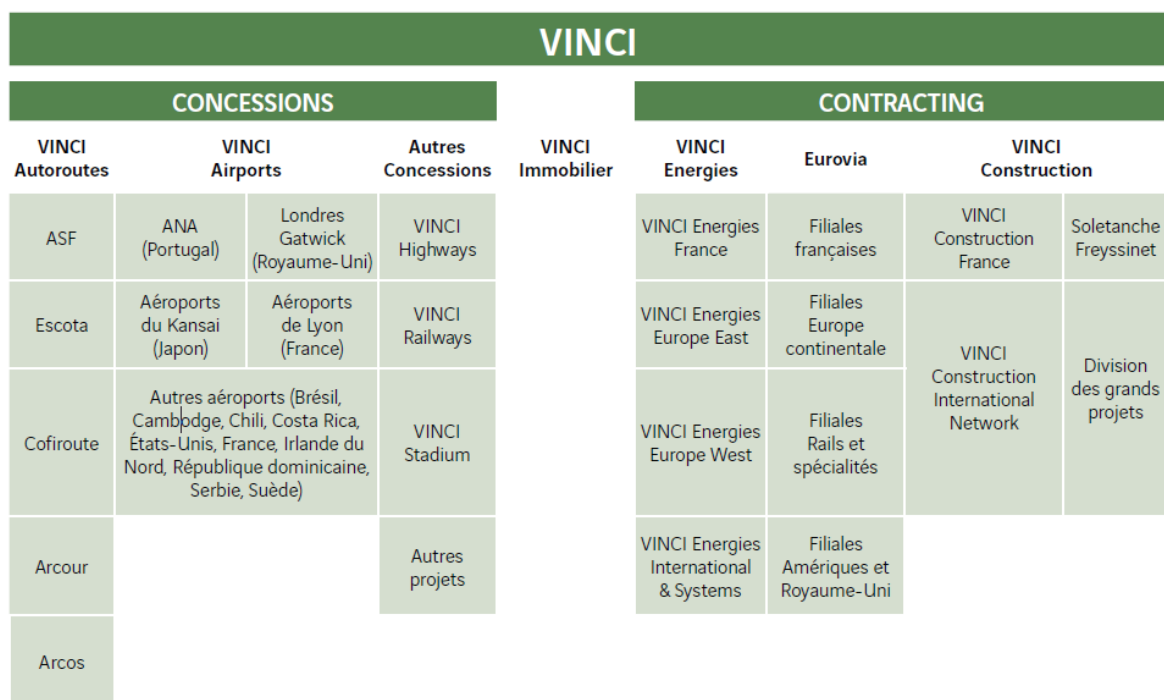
VINCI

CONCESSIONS

CONTRACTING

| VINCI Autoroutes | VINCI Airports | | Autres Concessions | VINCI Immobilier | VINCI Energies | Eurovia | VINCI Construction | |
|---|---|---|---|---|---|---|---|---|
| ASF | ANA (Portugal) | Londres Gatwick (Royaume-Uni) | VINCI Highways | | VINCI Energies France | Filiales françaises | VINCI Construction France | Soletanche Freyssinet |
| Escota | Aéroports du Kansai (Japon) | Aéroports de Lyon (France) | VINCI Railways | | VINCI Energies Europe East | Filiales Europe continentale | VINCI Construction International Network | Division des grands projets |
| Cofiroute | Autres aéroports (Brésil, Cambodge, Chili, Costa Rica, États-Unis, France, Irlande du Nord, République dominicaine, Serbie, Suède) | | VINCI Stadium | | VINCI Energies Europe West | Filiales Rails et spécialités | | |
| Arcour | | | Autres projets | | VINCI Energies International & Systems | Filiales Amériques et Royaume-Uni | | |
| Arcos | | | | | | | | |